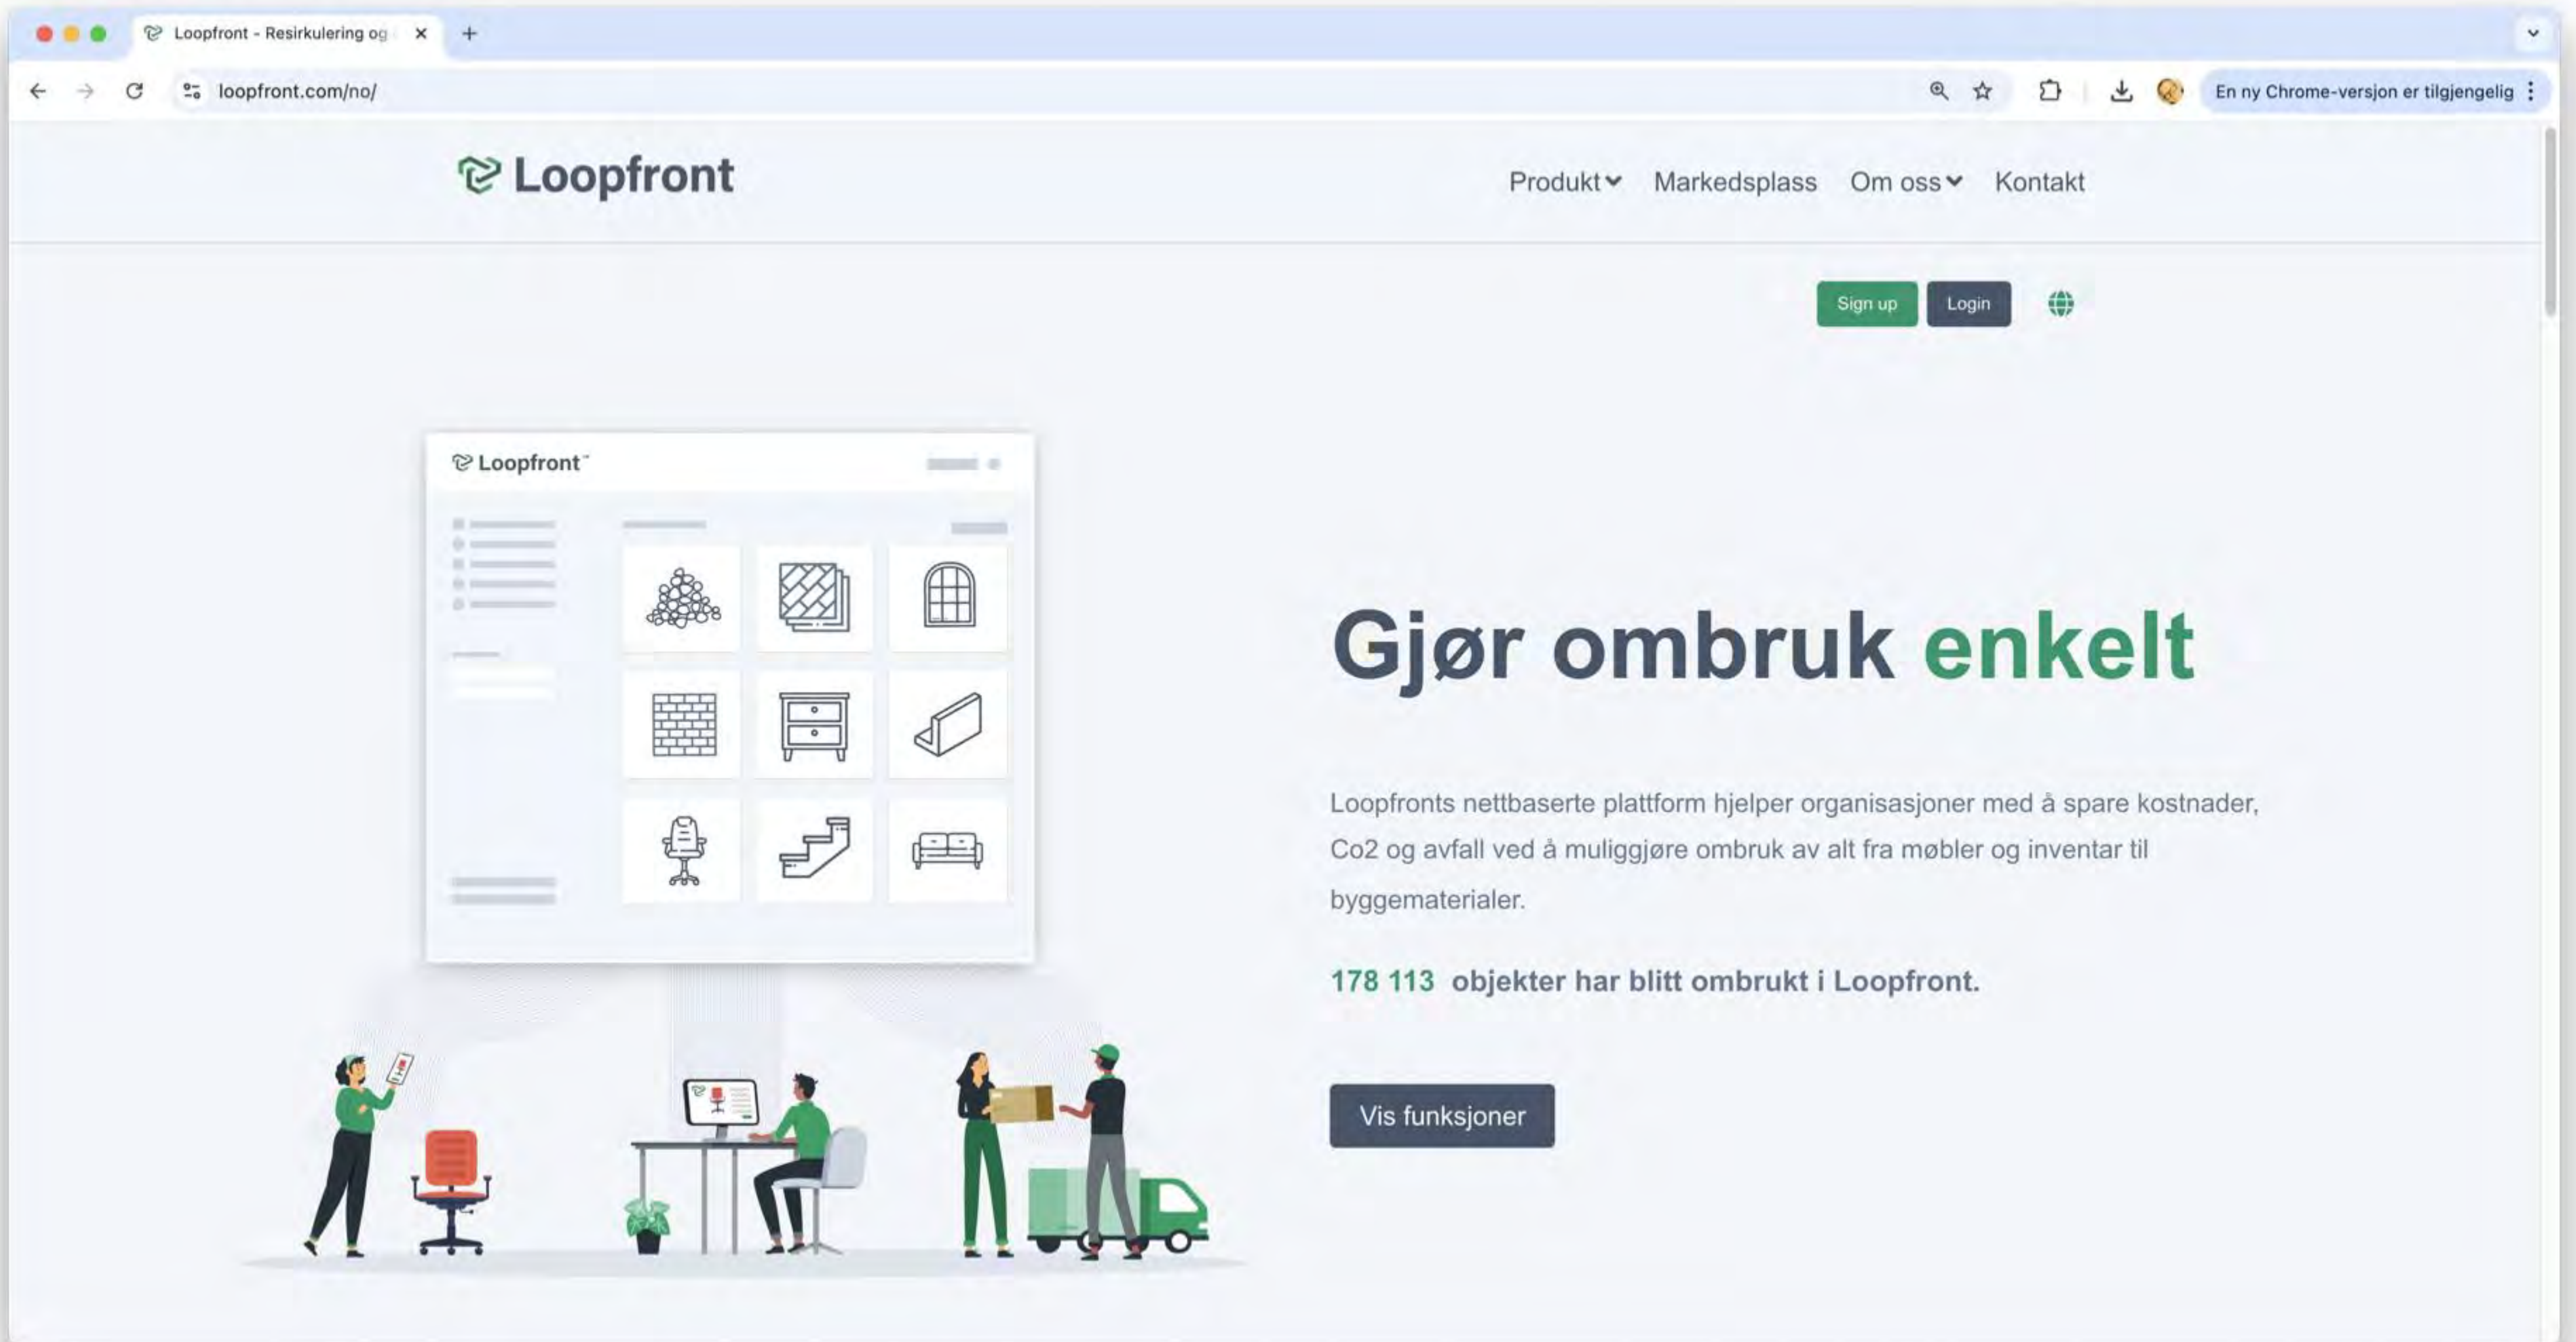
Loopfront - Resirkulering og

loopfront.com/no/

En ny Chrome-versjon er tilgjengelig

Loopfront

Produkt Markedsplass Om oss Kontakt

Sign up Login

Loopfront

Gjør ombruk enkelt

Loopfronts nettbaserte plattform hjelper organisasjoner med å spare kostnader, Co2 og avfall ved å muliggjøre ombruk av alt fra møbler og inventar til byggematerialer.

178 113 objekter har blitt ombrukt i Loopfront.

Vis funksjoner